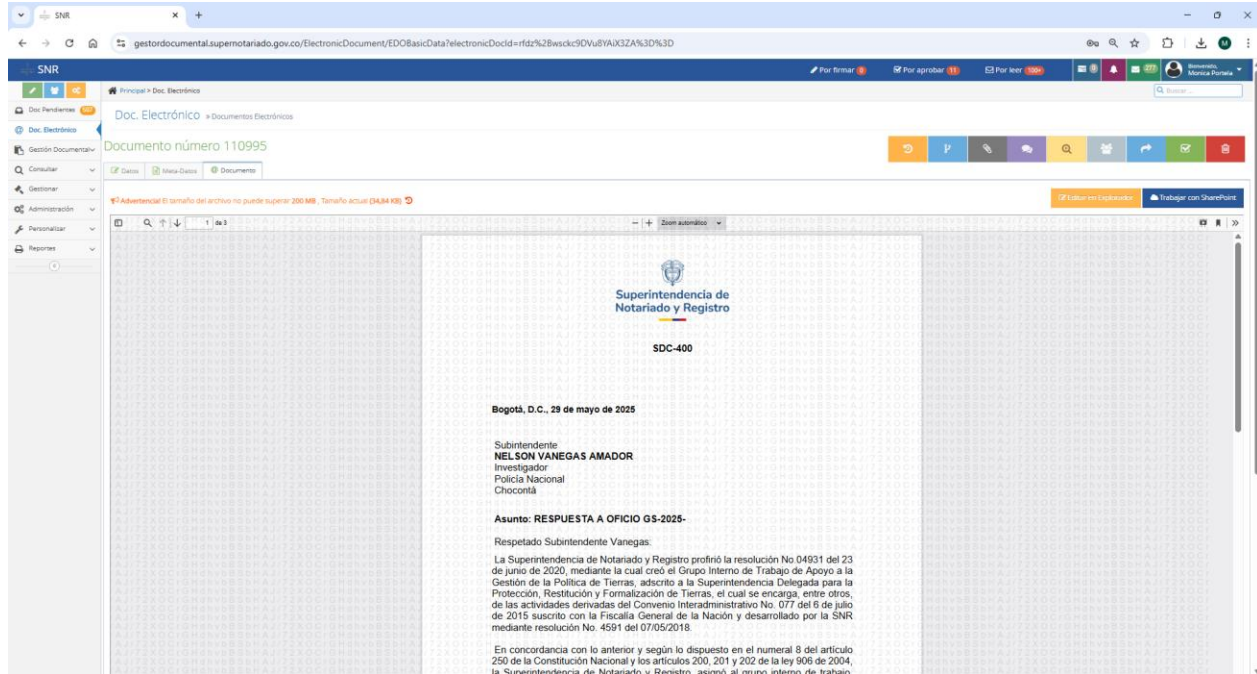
SNR

gestordocumental.supernotariado.gov.co/ElectronicDocument/EDOBasicData?electronicDocId=rfdz%2Bwsckc9DVu8YAiX3ZA%3D%3D

SNR

Por firmar 0 Por aprobar 11 Por leer 100+

Bienvenido, Monica Portela

Principal > Doc. Electrónico

Buscar

Doc Pendientes 100+
Doc. Electrónico
Gestión Documental
Consultar
Gestionar
Administración
Personalizar
Reportes

Doc. Electrónico » Documentos Electrónicos

Documento número 110995

Datos Meta-Datos Documento

Advertencia! El tamaño del archivo no puede superar 200 MB , Tamaño actual (34,84 KB)

Editar en Explorador Trabajar con SharePoint

1 de 3 Zoom automático

Superintendencia de Notariado y Registro

SDC-400

Bogotá, D.C., 29 de mayo de 2025

Subintendente
NELSON VANEGAS AMADOR
Investigador
Policía Nacional
Chocontá

Asunto: RESPUESTA A OFICIO GS-2025-

Respetado Subintendente Vanegas:

La Superintendencia de Notariado y Registro profirió la resolución No.04931 del 23 de junio de 2020, mediante la cual creó el Grupo Interno de Trabajo de Apoyo a la Gestión de la Política de Tierras, adscrito a la Superintendencia Delegada para la Protección, Restitución y Formalización de Tierras, el cual se encarga, entre otros, de las actividades derivadas del Convenio Interadministrativo No. 077 del 6 de julio de 2015 suscrito con la Fiscalía General de la Nación y desarrollado por la SNR mediante resolución No. 4591 del 07/05/2018.

En concordancia con lo anterior y según lo dispuesto en el numeral 8 del artículo 250 de la Constitución Nacional y los artículos 200, 201 y 202 de la ley 906 de 2004, la Superintendencia de Notariado y Registro, asignó al grupo interno de trabajo